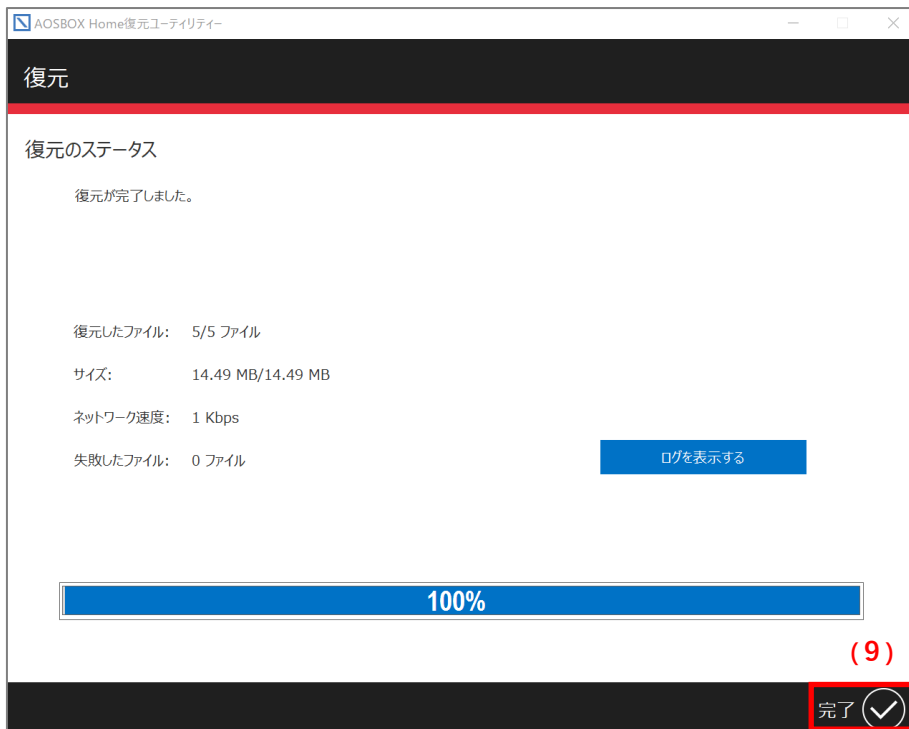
AOSBOX Home復元ユーティリティー

復元

復元のステータス

復元が完了しました。

| 復元したファイル: | 5/5 ファイル |
|---|---|
| サイズ: | 14.49 MB/14.49 MB |
| ネットワーク速度: | 1 Kbps |
| 失敗したファイル: | 0 ファイル |

ログを表示する

100%

(9)

完了